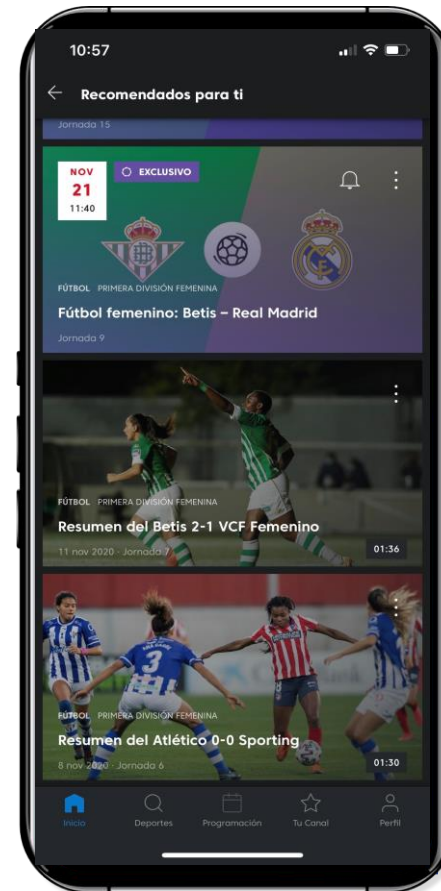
10:57

Recomendados para ti

Jornada 15

NOV
21
11:40

EXCLUSIVO

FÚTBOL PRIMERA DIVISIÓN FEMENINA

Fútbol femenino: Betis – Real Madrid

Jornada 9

FÚTBOL PRIMERA DIVISIÓN FEMENINA

Resumen del Betis 2-1 VCF Femenino

11 nov 2020 · Jornada 7

01:36

FÚTBOL PRIMERA DIVISIÓN FEMENINA

Resumen del Atlético 0-0 Sporting

8 nov 2020 · Jornada 6

01:30

Inicio
Deportes
Programación
Tu Canal
Perfil